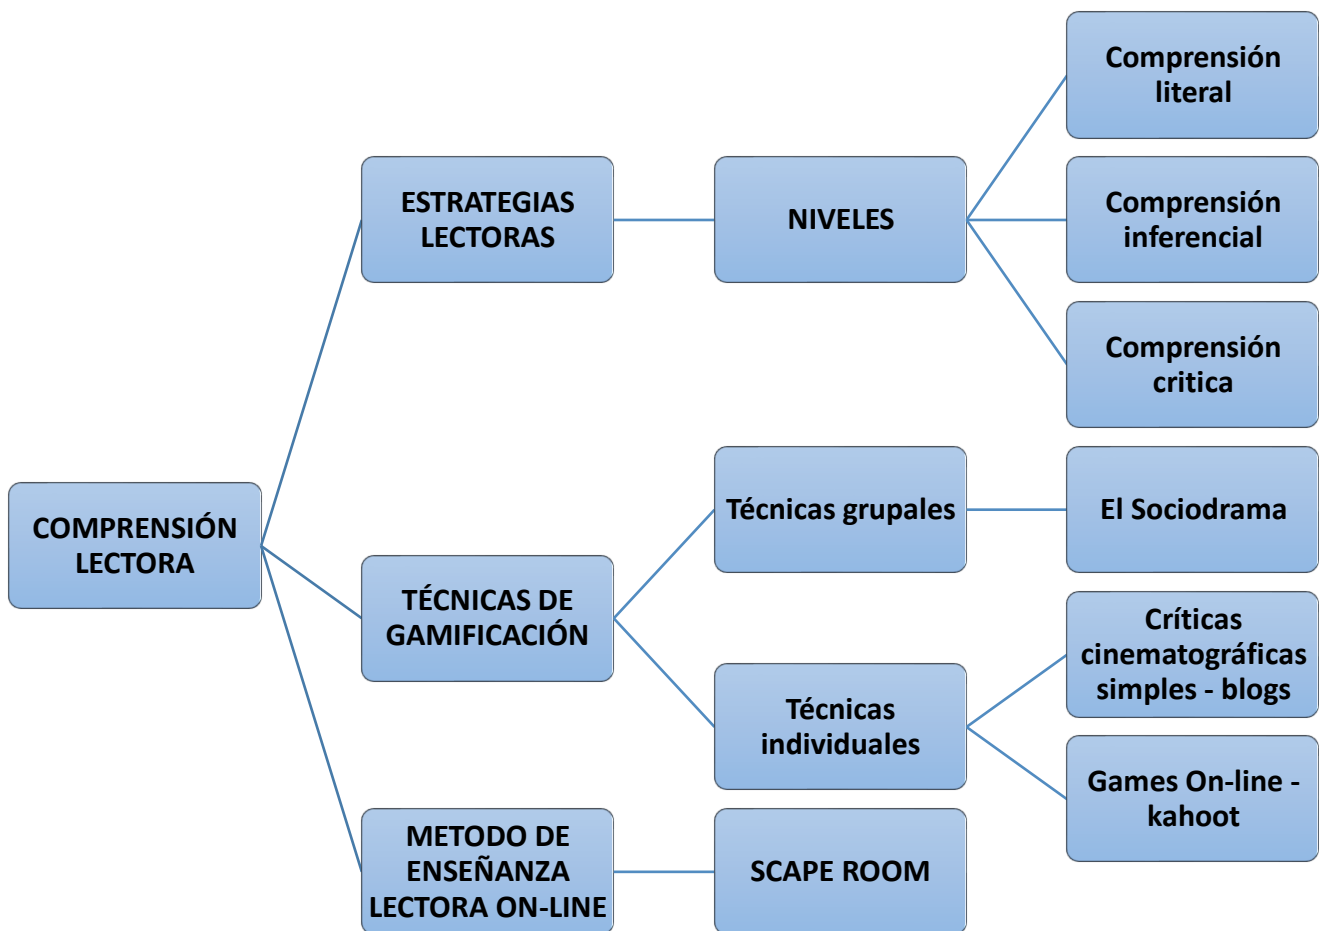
COMPRENSIÓN LECTORA

ESTRATEGIAS LECTORAS

NIVELES

Comprensión literal

Comprensión inferencial

Comprensión critica

TÉCNICAS DE GAMIFICACIÓN

Técnicas grupales

El Sociodrama

Técnicas individuales

Críticas cinematográficas simples - blogs

Games On-line - kahoot

METODO DE ENSEÑANZA LECTORA ON-LINE

SCAPE ROOM